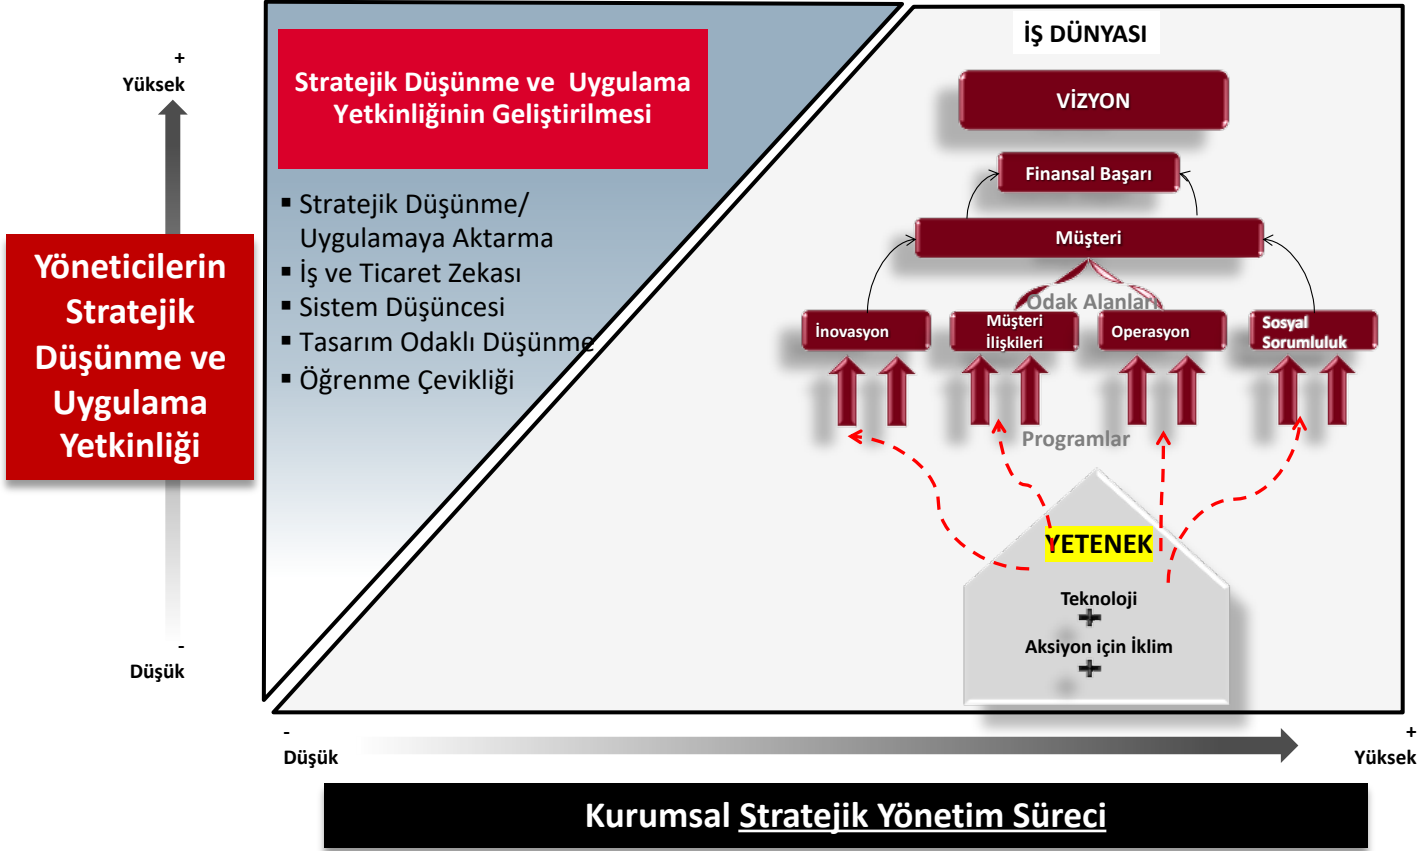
+
Yüksek

Yöneticilerin Stratejik Düşünme ve Uygulama Yetkinliği

-
Düşük

Stratejik Düşünme ve Uygulama Yetkinliğinin Geliştirilmesi

▪ Stratejik Düşünme/ Uygulamaya Aktarma
▪ İş ve Ticaret Zekası
▪ Sistem Düşüncesi
▪ Tasarım Odaklı Düşünme
▪ Öğrenme Çevikliği

İŞ DÜNYASI

VİZYON

Finansal Başarı

Müşteri

Odak Alanları

İnovasyon

Müşteri İlişkileri

Operasyon

Sosyal Sorumluluk

Programlar

YETENEK

Teknoloji
+
Aksiyon için İklim
+

-
Düşük

+
Yüksek

Kurumsal Stratejik Yönetim Süreci